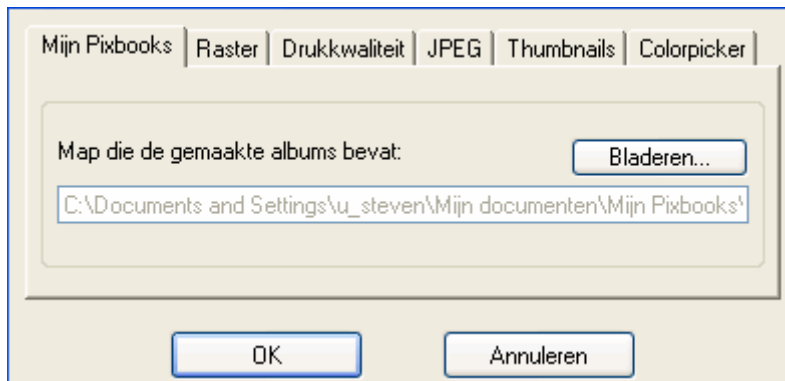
Mijn Pixbooks | Raster | Drukkwaliteit | JPEG | Thumbnails | Colorpicker

Map die de gemaakte albums bevat:

Bladeren...

C:\Documents and Settings\u_steven\Mijn documenten\Mijn Pixbooks\

OK

Annuleren